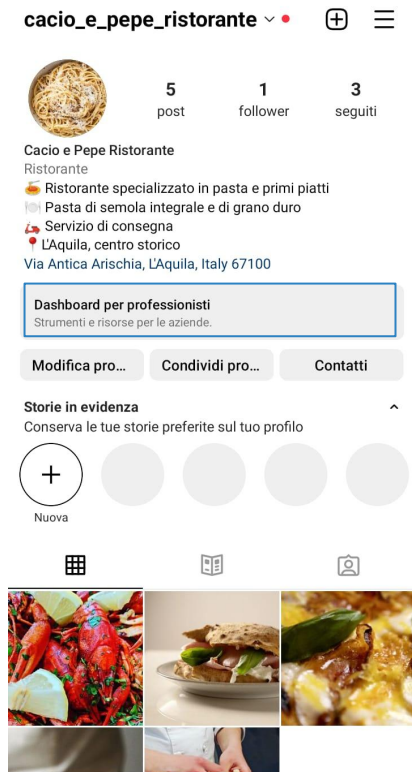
cacio_e_pepe_ristorante

5
post

1
follower

3
seguiti

Cacio e Pepe Ristorante
Ristorante
🍝 Ristorante specializzato in pasta e primi piatti
🍽️ Pasta di semola integrale e di grano duro
🛵 Servizio di consegna
📍 L'Aquila, centro storico
Via Antica Arischia, L'Aquila, Italy 67100

Dashboard per professionisti
Strumenti e risorse per le aziende.

Modifica pro...
Condividi pro...
Contatti

Storie in evidenza
Conserva le tue storie preferite sul tuo profilo

Nuova